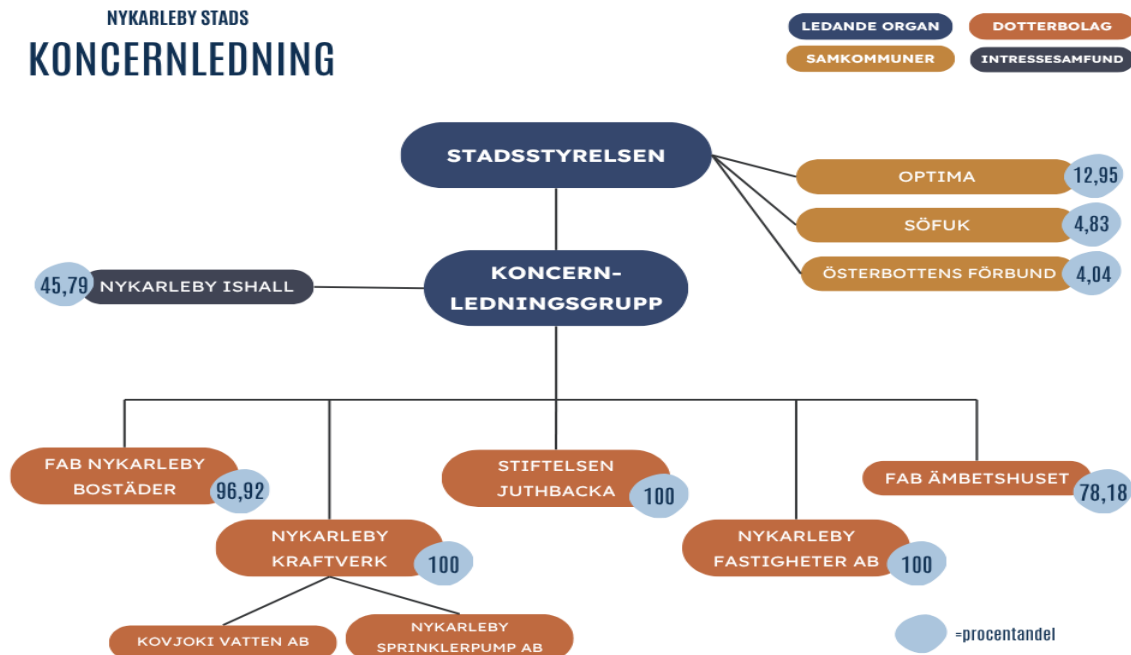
NYKARLEBY STADS
KONCERNLEDNING

LEDANDE ORGAN
DOTTERBOLAG
SAMKOMMUNER
INTRESSESAMFUND

STADSSTYRELSEN

OPTIMA 12,95
SÖFUK 4,83
ÖSTERBOTTENS FÖRBUND 4,04

45,79 NYKARLEBY ISHALL

KONCERN-LEDNINGSGRUPP

FAB NYKARLEBY BOSTÄDER 96,92
STIFTELSEN JUTHBACKA 100
FAB ÄMBETSHUSET 78,18
NYKARLEBY KRAFTVERK 100
NYKARLEBY FASTIGHETER AB 100
KOVJOKI VATTEN AB
NYKARLEBY SPRINKLERPUMP AB

=procentandel